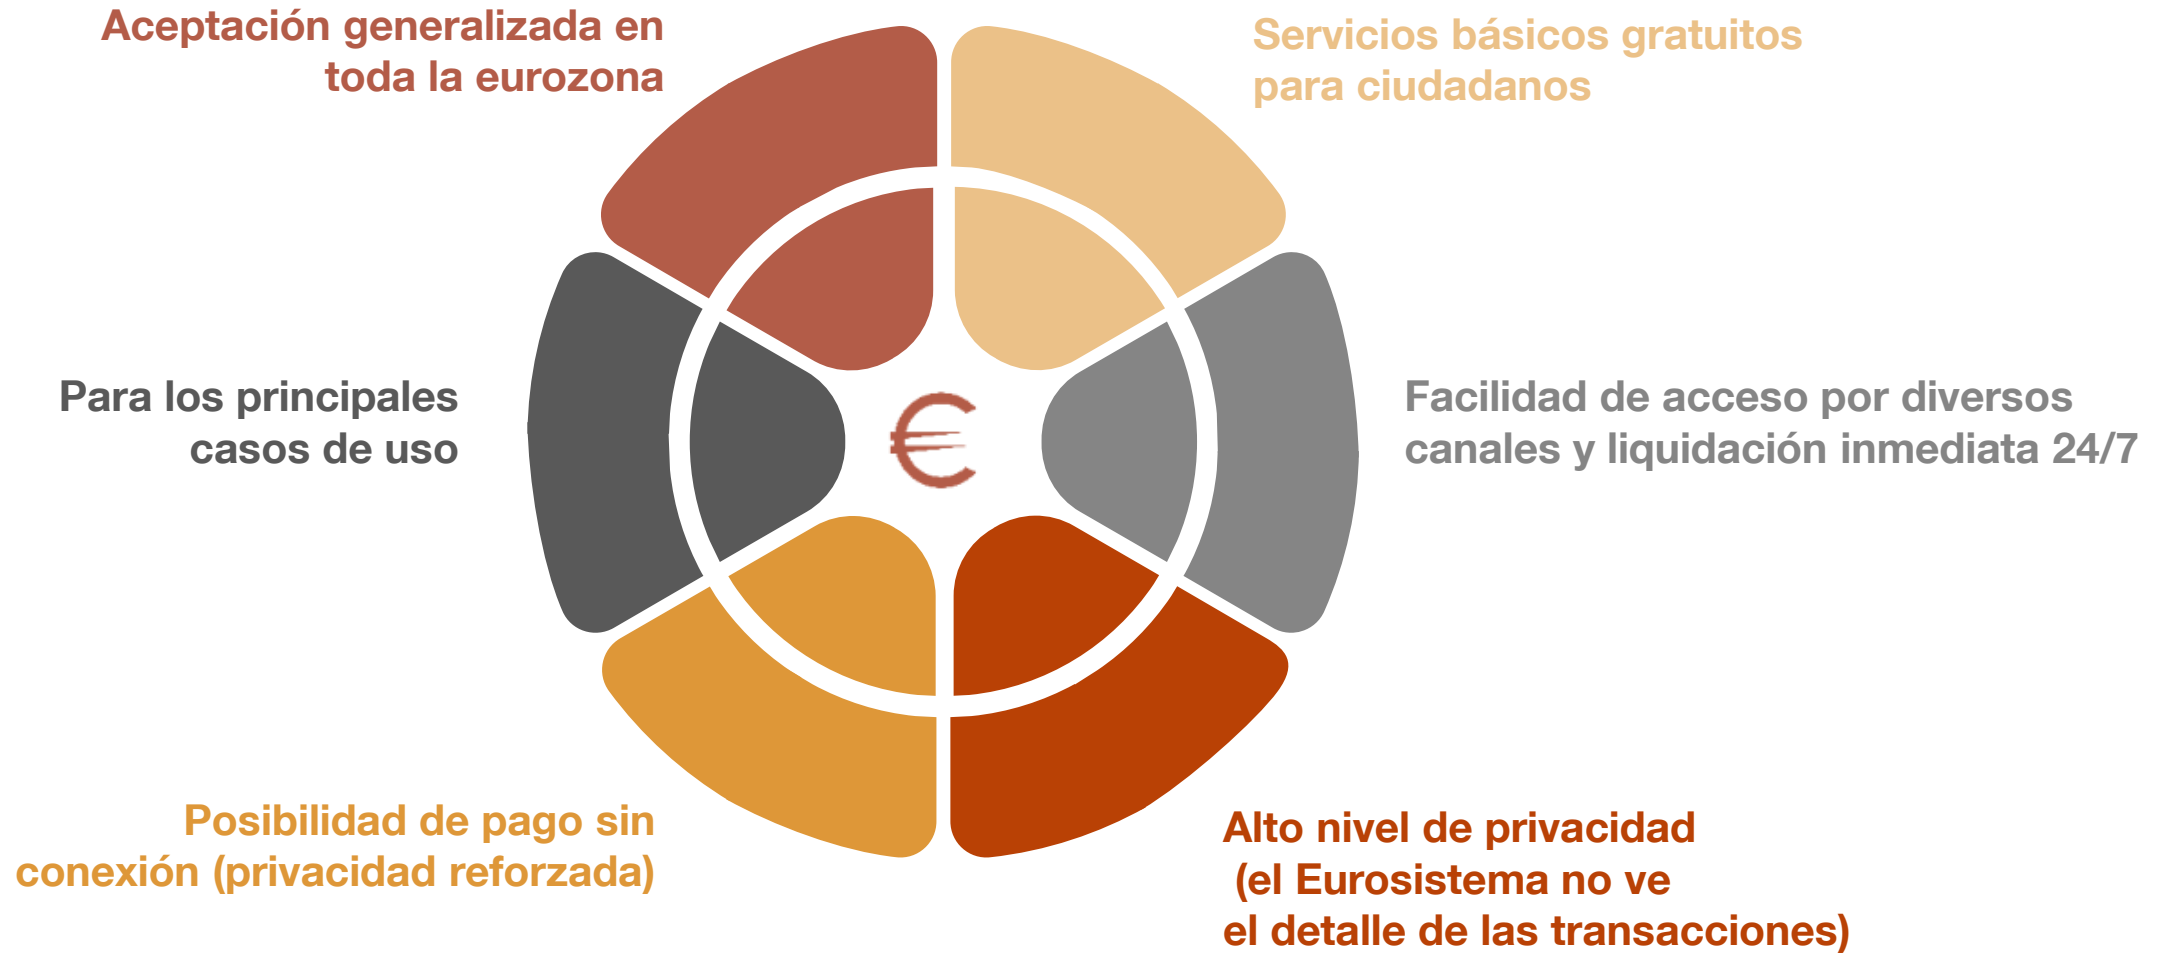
Aceptación generalizada en toda la eurozona

Servicios básicos gratuitos para ciudadanos

Para los principales casos de uso

€

Facilidad de acceso por diversos canales y liquidación inmediata 24/7

Posibilidad de pago sin conexión (privacidad reforzada)

Alto nivel de privacidad (el Eurosistema no ve el detalle de las transacciones)